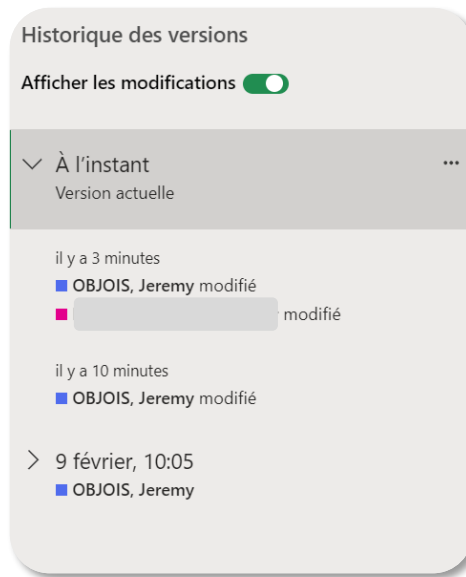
Historique des versions

Afficher les modifications

À l'instant
Version actuelle

il y a 3 minutes
OBJOIS, Jeremy modifié
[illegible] modifié

il y a 10 minutes
OBJOIS, Jeremy modifié

9 février, 10:05
OBJOIS, Jeremy